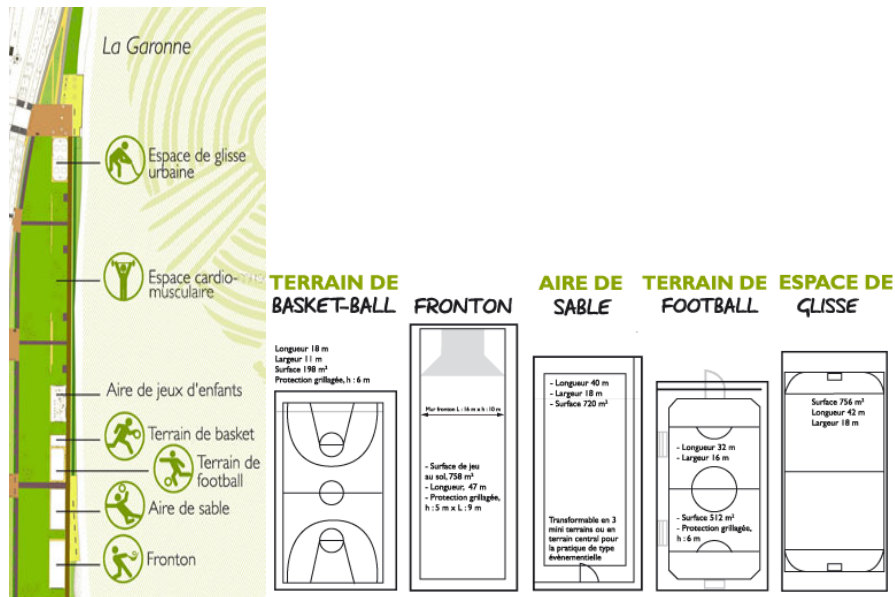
La Garonne

Espace de glisse urbaine

Espace cardio-musculaire

Aire de jeux d'enfants

Terrain de basket

Terrain de football

Aire de sable

Fronton

TERRAIN DE BASKET-BALL

Longueur 18 m
Largeur 11 m
Surface 198 m²
Protection grillagée, h : 6 m

FRONTON

Mur frontón L : 16 m x h : 10 m

- Surface de jeu au sol, 758 m²
- Longueur, 47 m
- Protection grillagée, h : 5 m x L : 9 m

AIRE DE SABLE

- Longueur 40 m
- Largeur 18 m
- Surface 720 m²

Transformable en 3 mini terrains ou en terrain central pour la pratique de type évènementielle

TERRAIN DE FOOTBALL

- Longueur 32 m
- Largeur 16 m

- Surface 512 m²
- Protection grillagée, h : 6 m

ESPACE DE GLISSE

Surface 756 m²
Longueur 42 m
Largeur 18 m